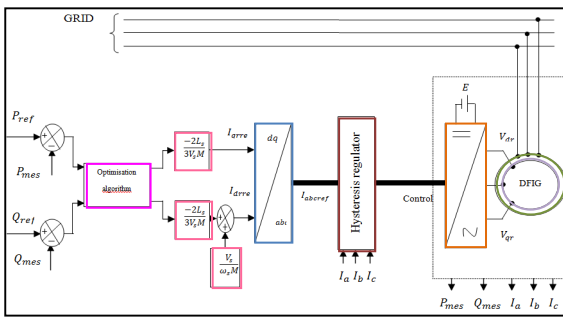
GRID

$P_{ref}$

$P_{mes}$

$Q_{ref}$

$Q_{mes}$

Optimisation algorithm

$\frac{-2L_s}{3V_sM}$

$\frac{-2L_s}{3V_sM}$

$\frac{V_s}{\omega_s M}$

$I_{qrre}$

$I_{drre}$

dq

abc

$I_{abcref}$

Hysteresis regulator

$I_a$ $I_b$ $I_c$

Control

$E$

$V_{dr}$

$V_{qr}$

DFIG

$P_{mes}$ $Q_{mes}$ $I_a$ $I_b$ $I_c$